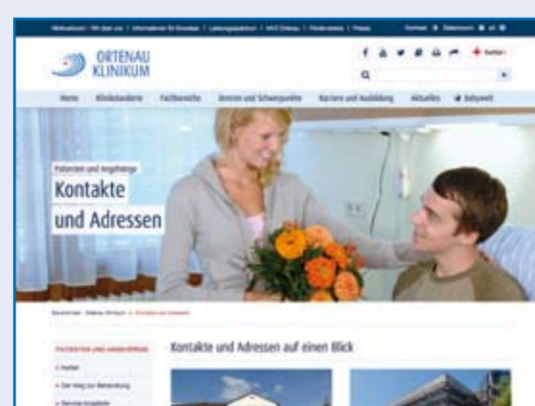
ORTENAU KLINIKUM

Home Klinikstandorte Fachbereiche Zentren und Schwerpunkte Karriere und Ausbildung Aktuelles Babywelt

Patienten und Angehörige
Kontakte und Adressen

Kontakte und Adressen auf einen Blick

PATIENTEN UND ANGEHÖRIGE
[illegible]
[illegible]
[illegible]